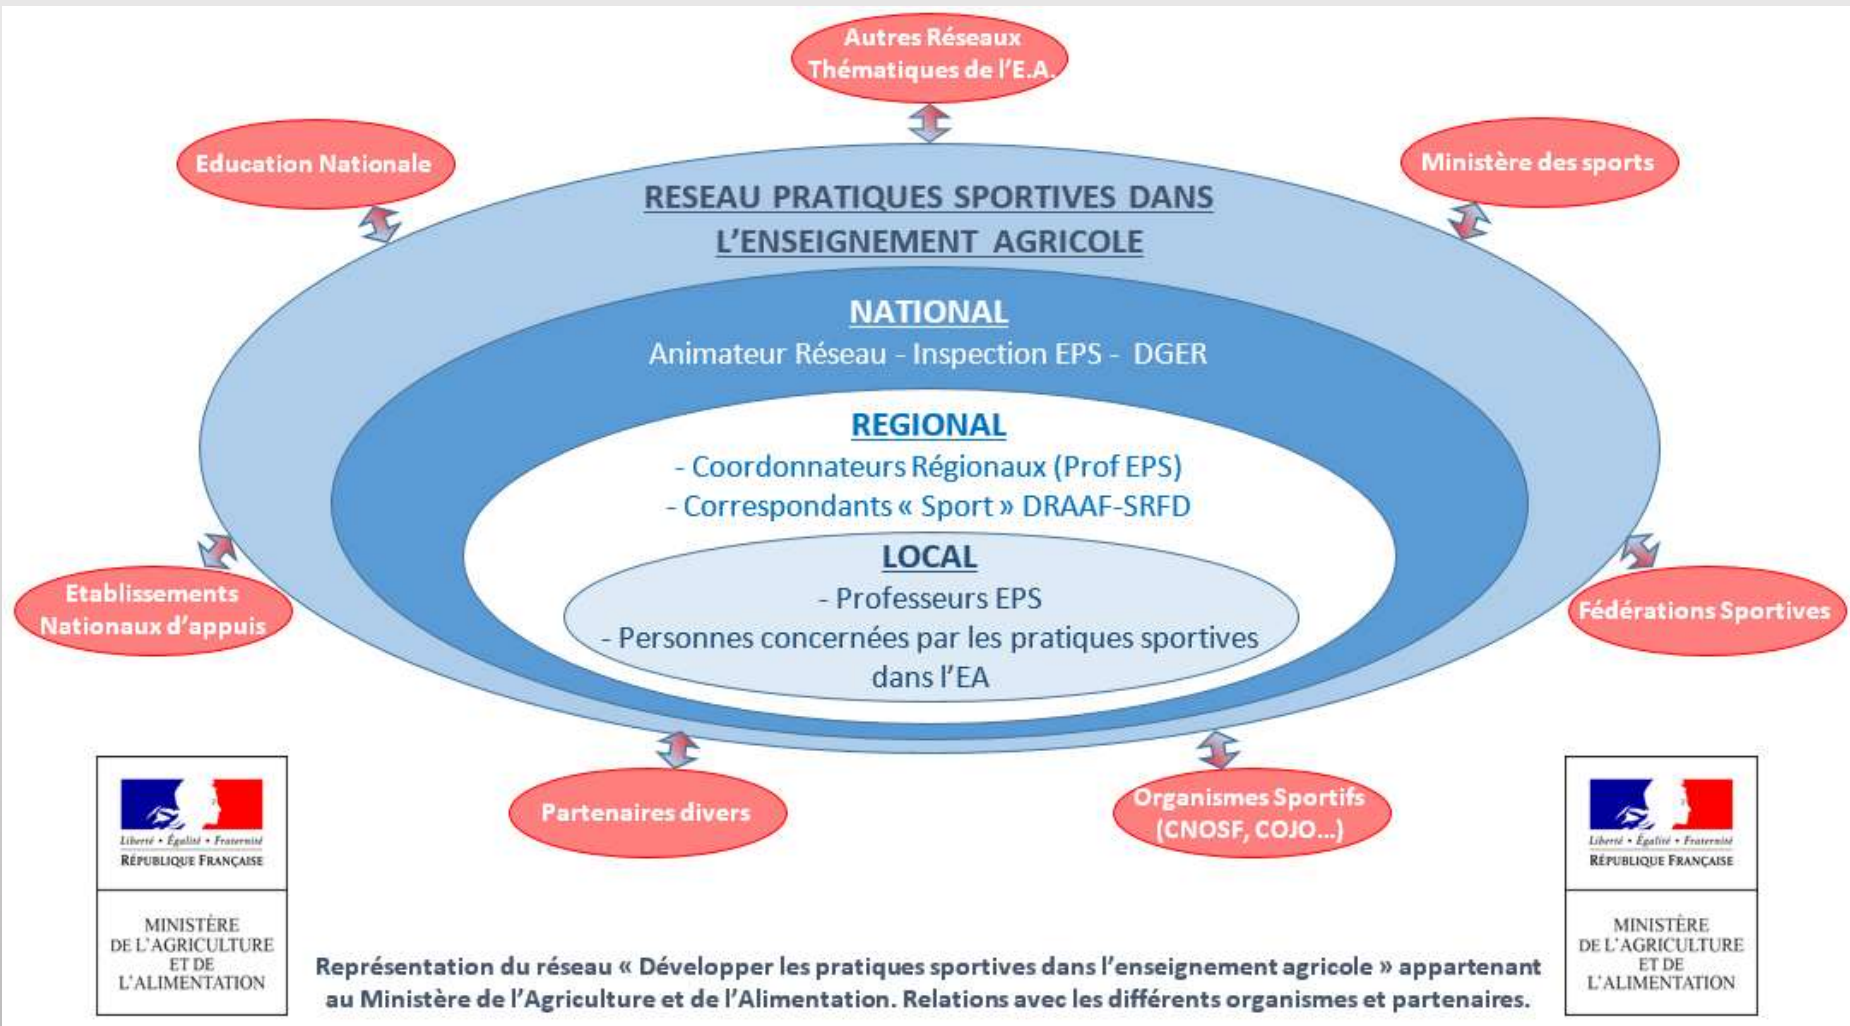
Autres Réseaux Thématiques de l'E.A.

Education Nationale

Ministère des sports

RESEAU PRATIQUES SPORTIVES DANS L'ENSEIGNEMENT AGRICOLE

NATIONAL

Animateur Réseau - Inspection EPS - DGER

REGIONAL

- Coordonnateurs Régionaux (Prof EPS)
- Correspondants « Sport » DRAAF-SRFD

LOCAL

- Professeurs EPS
- Personnes concernées par les pratiques sportives dans l'EA

Etablissements Nationaux d'appuis

Fédérations Sportives

Partenaires divers

Organismes Sportifs (CNOSF, COJO...)

Liberté • Égalité • Fraternité
RÉPUBLIQUE FRANÇAISE

MINISTÈRE DE L'AGRICULTURE ET DE L'ALIMENTATION

Liberté • Égalité • Fraternité
RÉPUBLIQUE FRANÇAISE

MINISTÈRE DE L'AGRICULTURE ET DE L'ALIMENTATION

Représentation du réseau « Développer les pratiques sportives dans l'enseignement agricole » appartenant au Ministère de l'Agriculture et de l'Alimentation. Relations avec les différents organismes et partenaires.